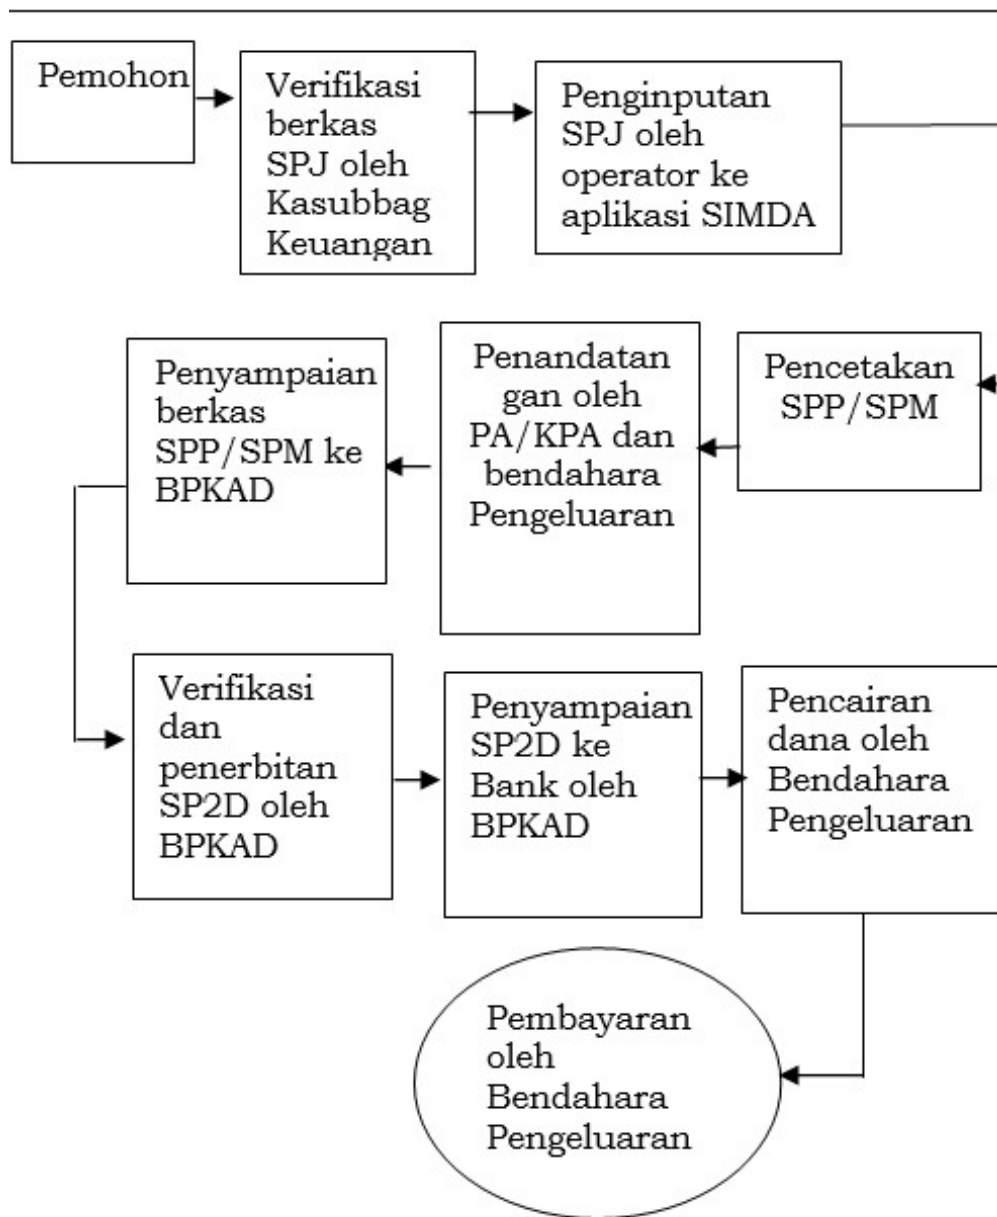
Pemohon

Verifikasi berkas SPJ oleh Kasubbag Keuangan

Penginputan SPJ oleh operator ke aplikasi SIMDA

Pencetakan SPP/SPM

Penandatan gan oleh PA/KPA dan bendahara Pengeluaran

Penyampaian berkas SPP/SPM ke BPKAD

Verifikasi dan penerbitan SP2D oleh BPKAD

Penyampaian SP2D ke Bank oleh BPKAD

Pencairan dana oleh Bendahara Pengeluaran

Pembayaran oleh Bendahara Pengeluaran